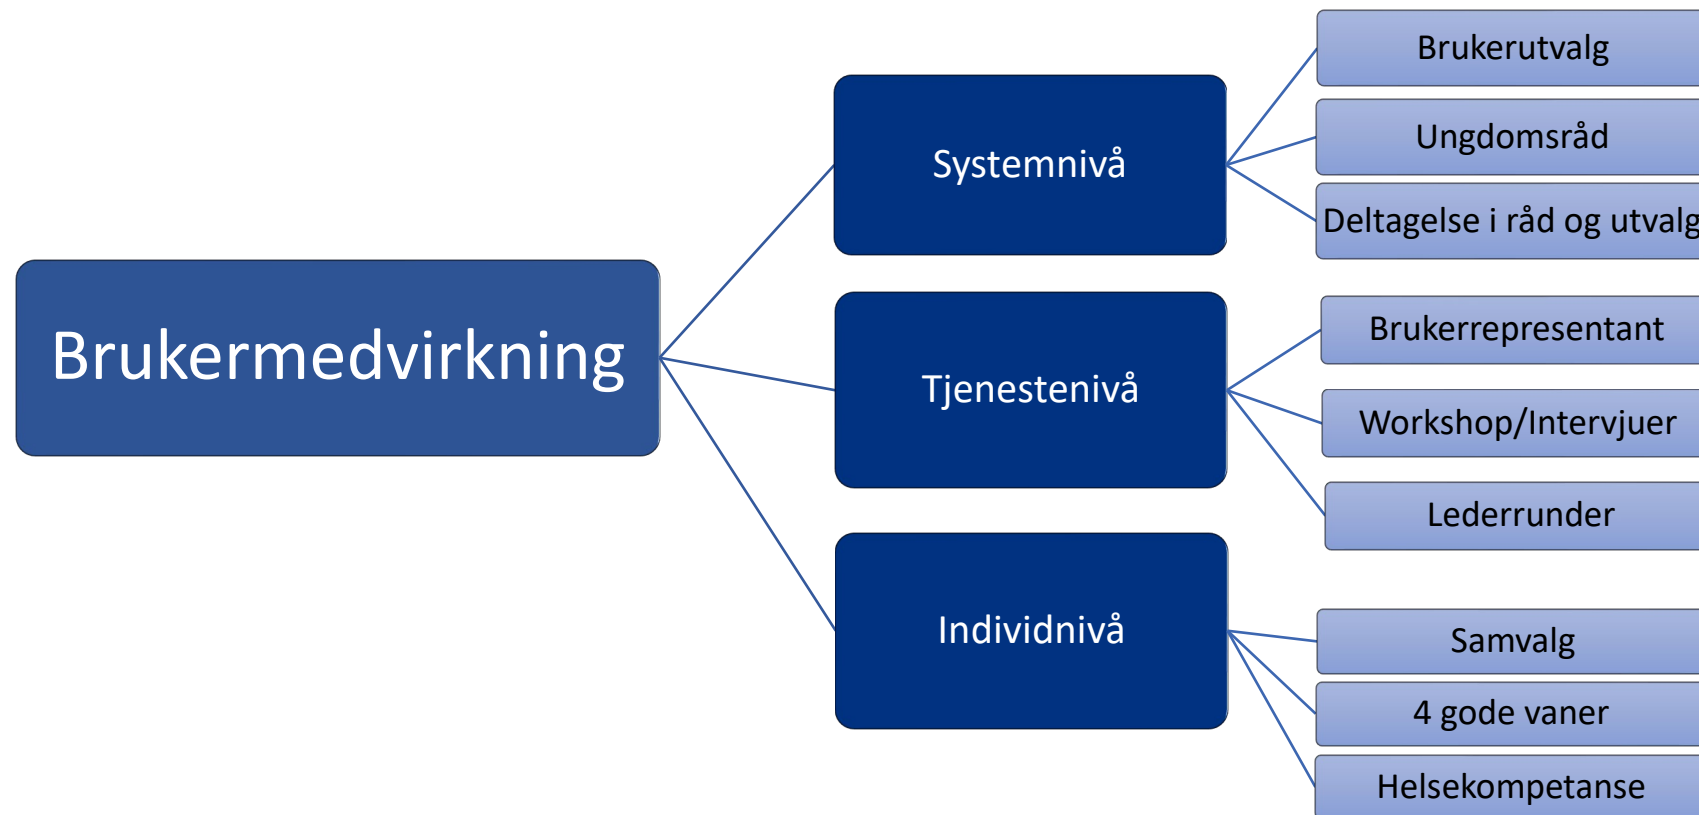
Brukermedvirkning

Systemnivå

Brukerutvalg

Ungdomsråd

Deltagelse i råd og utvalg

Tjenestenivå

Brukerrepresentant

Workshop/Intervjuer

Lederrunder

Individnivå

Samvalg

4 gode vaner

Helsekompetanse